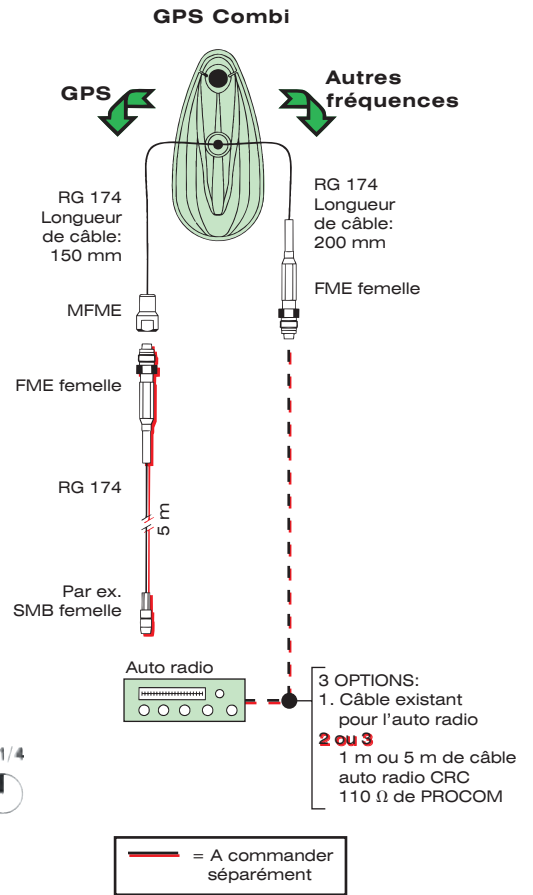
GPS Combi

GPS

Autres fréquences

RG 174 Longueur de câble: 150 mm

RG 174 Longueur de câble: 200 mm

FME femelle

MFME

FME femelle

RG 174

5 m

Par ex. SMB femelle

Auto radio

3 OPTIONS:
1. Câble existant pour l'auto radio
2 ou 3
1 m ou 5 m de câble auto radio CRC 110 Ω de PROCOM

1/4

= A commander séparément